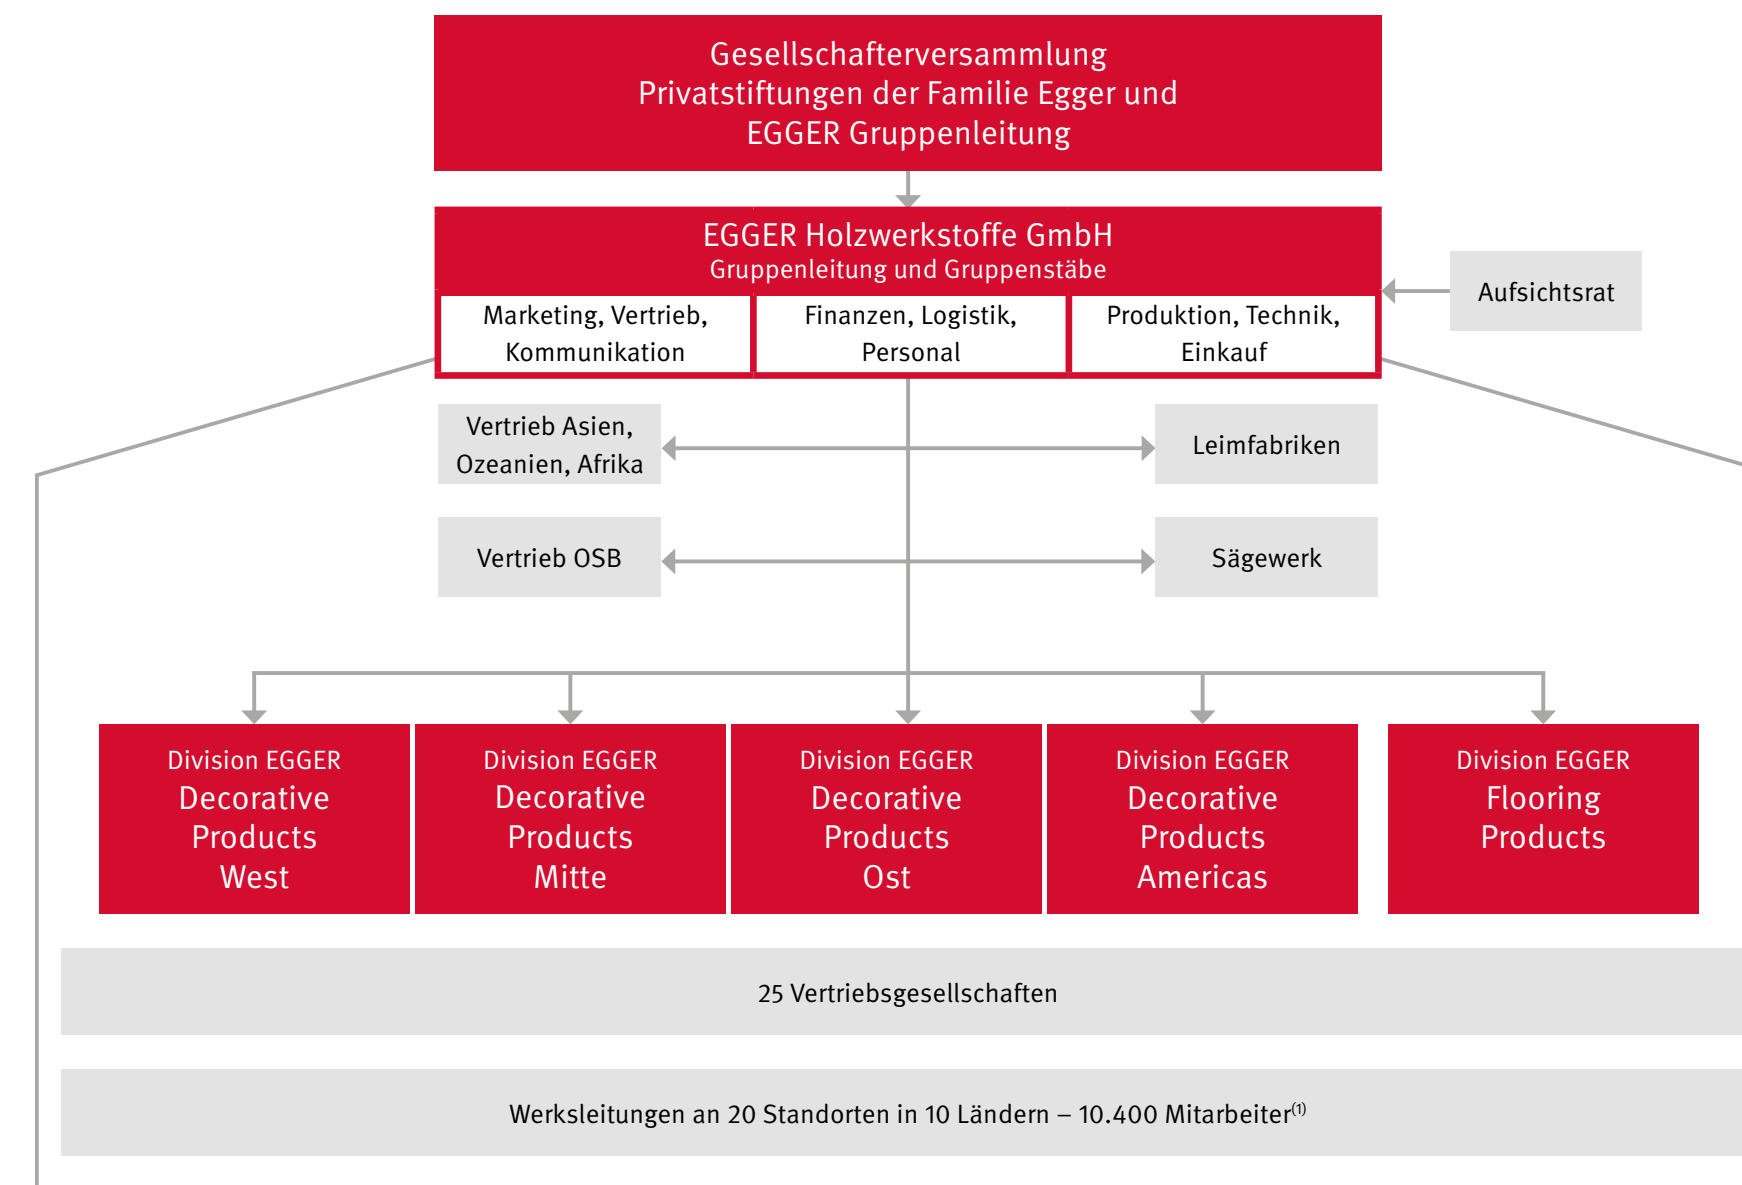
Gesellschafterversammlung
Privatstiftungen der Familie Egger und
EGGER Gruppenleitung

EGGER Holzwerkstoffe GmbH
Gruppenleitung und Gruppenstäbe

Marketing, Vertrieb, Kommunikation

Finanzen, Logistik, Personal

Produktion, Technik, Einkauf

Aufsichtsrat

Vertrieb Asien, Ozeanien, Afrika

Leimfabriken

Vertrieb OSB

Sägewerk

Division EGGER
Decorative Products West

Division EGGER
Decorative Products Mitte

Division EGGER
Decorative Products Ost

Division EGGER
Decorative Products Americas

Division EGGER
Flooring Products

25 Vertriebsgesellschaften

Werksleitungen an 20 Standorten in 10 Ländern – 10.400 Mitarbeiter$^{(1)}$